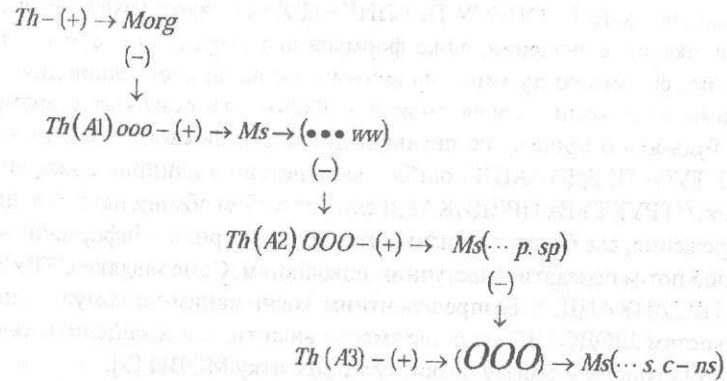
$Th-(+)\rightarrow Morg$

$(-)$
$\downarrow$

$Th(A1)\,ooo-(+)\rightarrow Ms\rightarrow(\bullet\bullet\bullet\, ww)$

$(-)$
$\downarrow$

$Th(A2)\,OOO-(+)\rightarrow Ms(\cdots p.\,sp)$

$(-)$
$\downarrow$

$Th(A3)-(+)\rightarrow(OOO)\rightarrow Ms(\cdots s.\,c-ns)$